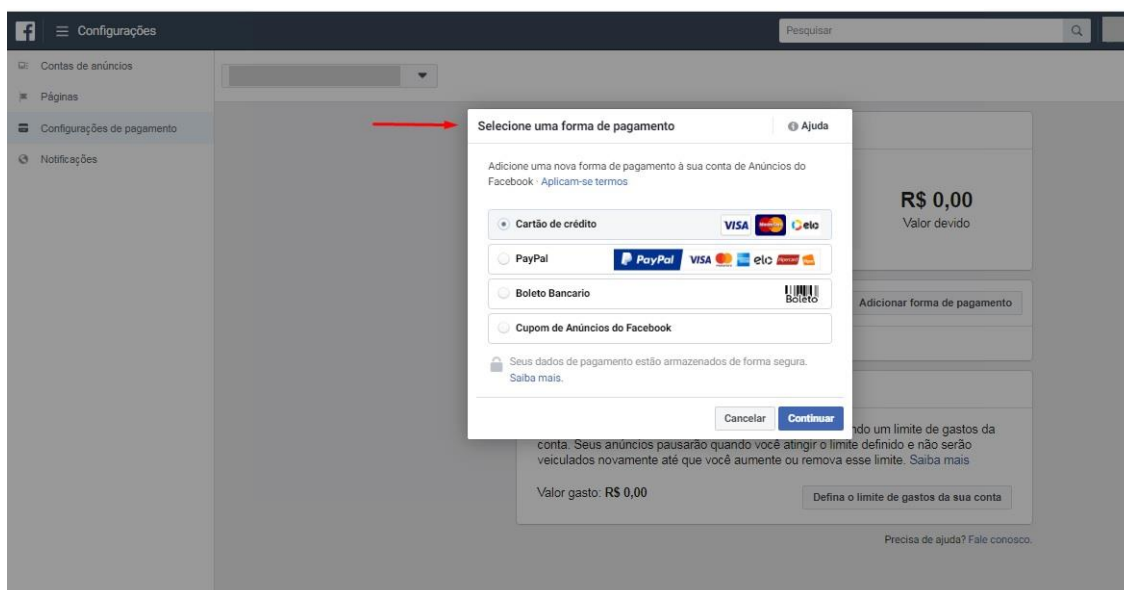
Configurações

Pesquisar

Contas de anúncios

Páginas

Configurações de pagamento

Notificações

Selecione uma forma de pagamento

Ajuda

Adicione uma nova forma de pagamento à sua conta de Anúncios do Facebook · Aplicam-se termos

Cartão de crédito

VISA elo

PayPal

PayPal VISA elo

Boleto Bancario

Boleto

Cupom de Anúncios do Facebook

Seus dados de pagamento estão armazenados de forma segura. Saiba mais.

Cancelar

Continuar

R$ 0,00

Valor devido

Adicionar forma de pagamento

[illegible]ndo um limite de gastos da conta. Seus anúncios pausarão quando você atingir o limite definido e não serão veiculados novamente até que você aumente ou remova esse limite. Saiba mais

Valor gasto: R$ 0,00

Defina o limite de gastos da sua conta

Precisa de ajuda? Fale conosco.